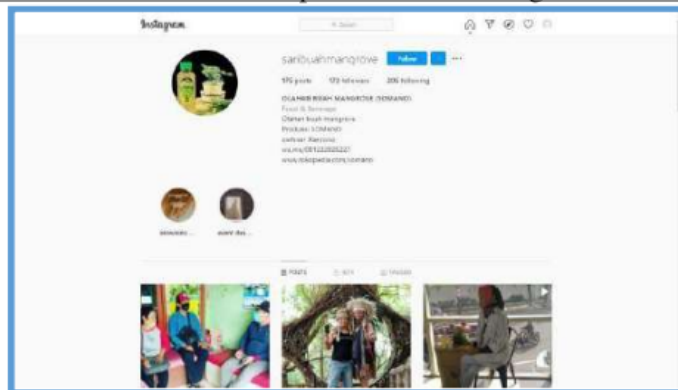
Instagram

Search

saribuahmangrove Follow

176 posts 172 followers 205 following

OLAHAN BUAH MANGROVE (SOMANO)
Food & Beverage
Olahan buah mangrove
Produsen SOMANO
cashew Mangrove
wa.me/0812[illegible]
www.tokopedia.com/somano

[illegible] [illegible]

POSTS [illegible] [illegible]